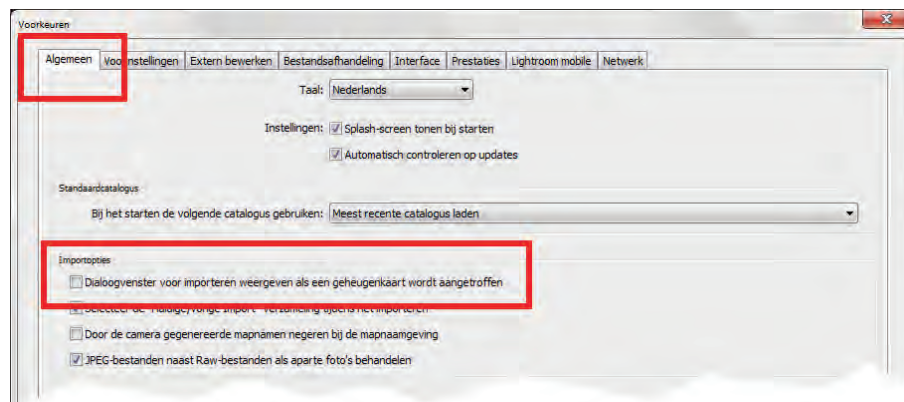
Voorkeuren

Algemeen | Voorinstellingen | Extern bewerken | Bestandsafhandeling | Interface | Prestaties | Lightroom mobile | Netwerk

Taal: Nederlands

Instellingen: Splash-screen tonen bij starten

Automatisch controleren op updates

Standaardcatalogus

Bij het starten de volgende catalogus gebruiken: Meest recente catalogus laden

Importopties

Dialoogvenster voor importeren weergeven als een geheugenkaart wordt aangetroffen

Selecteer de 'Huidige/vorige import'-verzameling tijdens het importeren

Door de camera gegenereerde mapnamen negeren bij de mapnaamgeving

JPEG-bestanden naast Raw-bestanden als aparte foto's behandelen